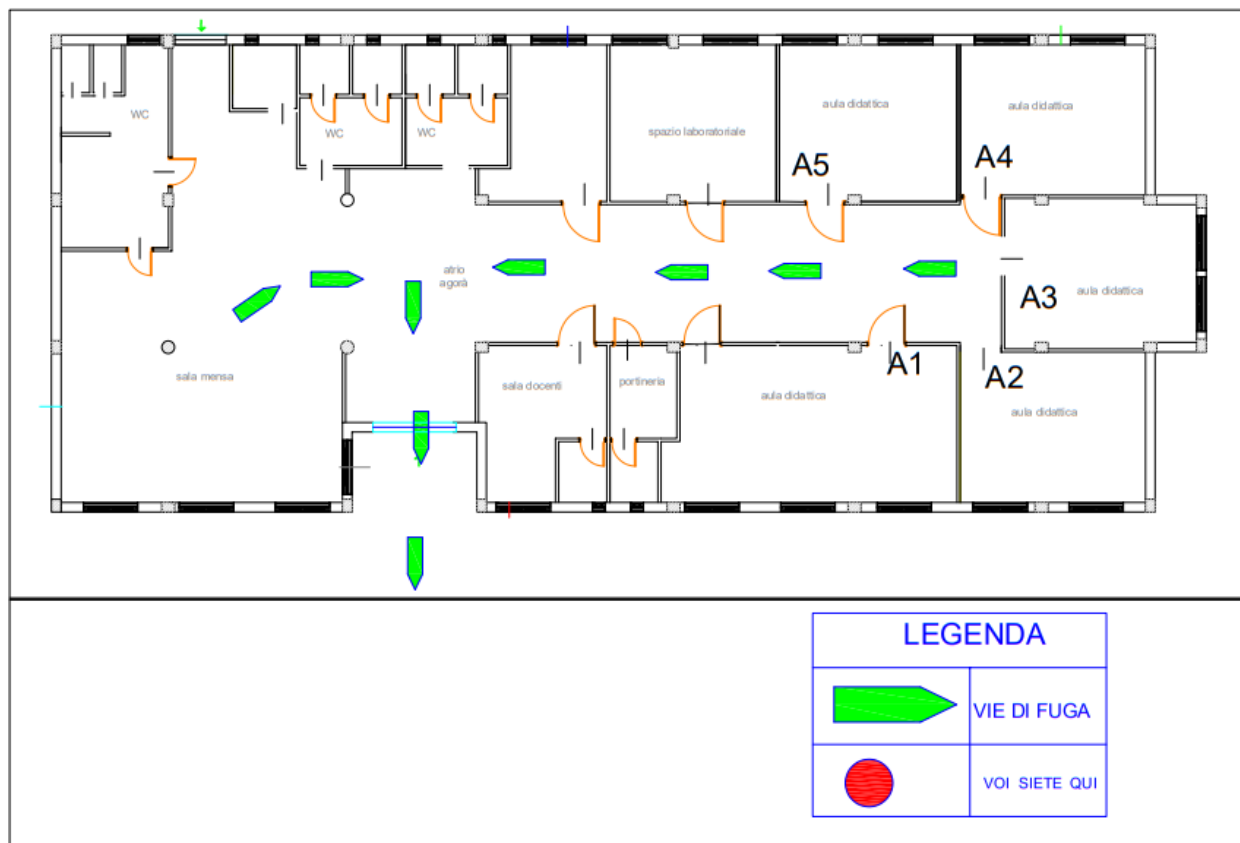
WC

WC

WC

spazio laboratoriale

aula didattica

aula didattica

A5

A4

atrio agorà

A3

aula didattica

sala mensa

sala docenti

portineria

aula didattica

A1

A2

aula didattica

LEGENDA

| | |
|---|---|
| | VIE DI FUGA |
| | VOI SIETE QUI |